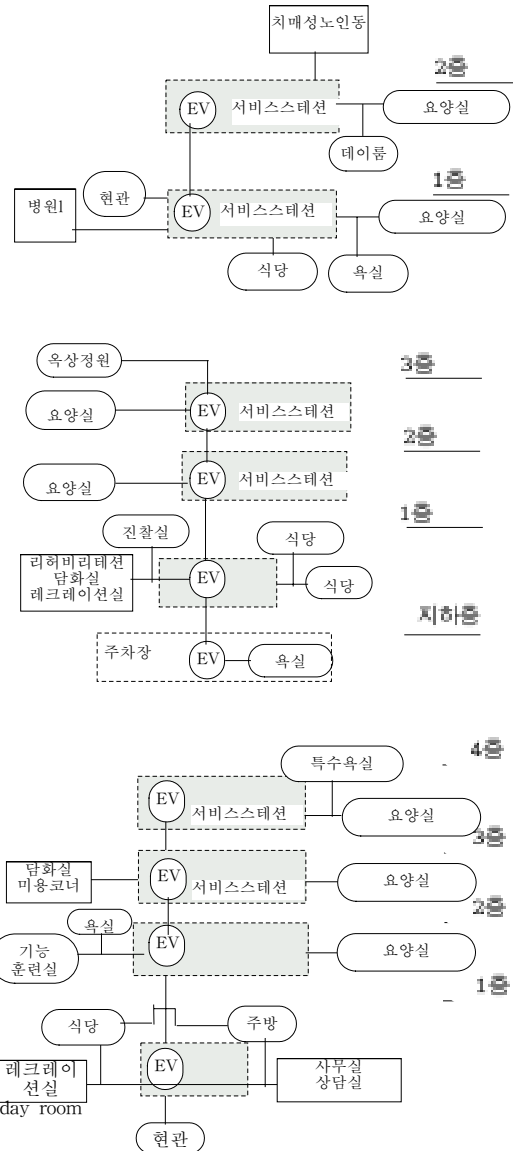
치매성노인동

2층

EV 서비스스테션

요양실

데이룸

1층

병원1

현관

EV 서비스스테션

요양실

식당

욕실

옥상정원

3층

요양실

EV 서비스스테션

2층

요양실

EV 서비스스테션

1층

진찰실

식당

리허비리테션
담화실
레크레이션실

EV

식당

지하층

주차장

EV

욕실

4층

특수욕실

EV 서비스스테션

요양실

3층

담화실
미용코너

EV 서비스스테션

요양실

2층

욕실

기능
훈련실

EV

요양실

1층

식당

주방

레크레이
션실

EV

사무실
상담실

day room

현관